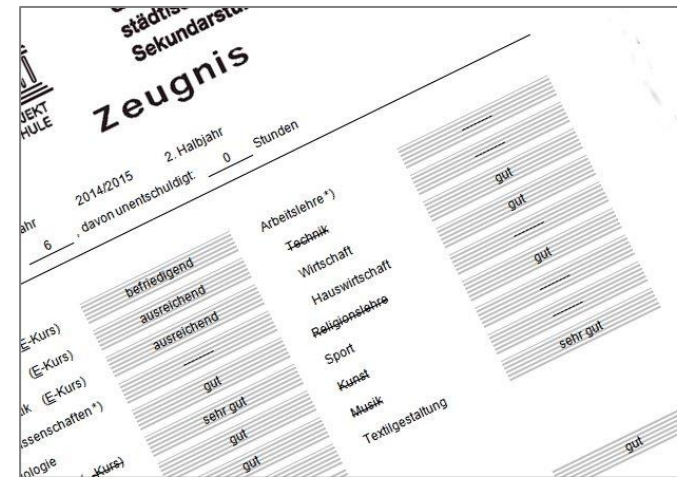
städtis
Sekundarstu

EKT
HULE

Zeugnis

ahr 2014/2015 2. Halbjahr
6 , davon unentschuldigt: 0 Stunden

(E-Kurs) befriedigend
(E-Kurs) ausreichend
ik (E-Kurs) ausreichend
ssenschaften *) ———
gut
sehr gut
ologie gut
-Kurs) gut

Arbeitslehre *)
Technik ———
Wirtschaft ———
Hauswirtschaft gut
Religionslehre gut
Sport ———
Kunst gut
Musik ———
Textilgestaltung ———
sehr gut

gut